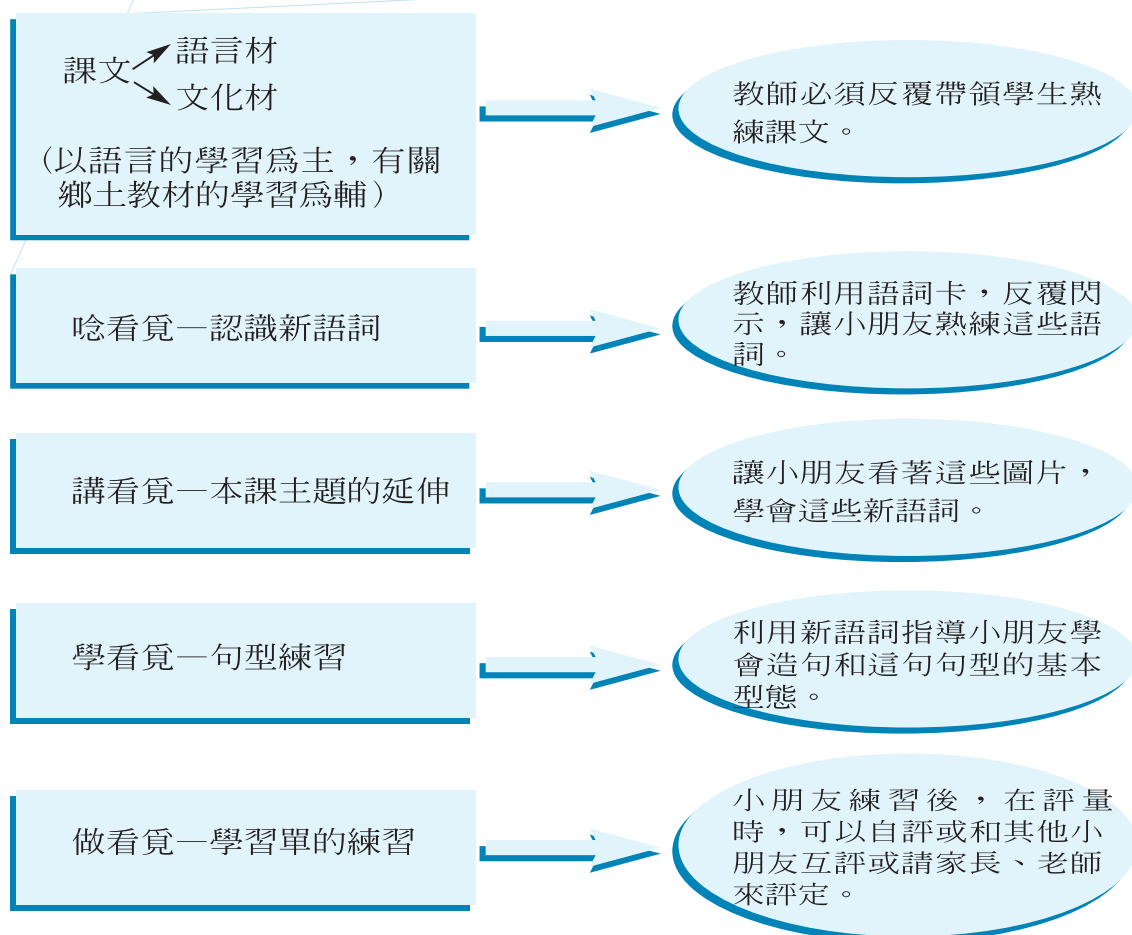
課文 語言材 文化材

（以語言的學習爲主，有關鄉土教材的學習爲輔）

教師必須反覆帶領學生熟練課文。

唸看覓—認識新語詞

教師利用語詞卡，反覆閃示，讓小朋友熟練這些語詞。

講看覓—本課主題的延伸

讓小朋友看著這些圖片，學會這些新語詞。

學看覓—句型練習

利用新語詞指導小朋友學會造句和這句句型的基本型態。

做看覓—學習單的練習

小朋友練習後，在評量時，可以自評或和其他小朋友互評或請家長、老師來評定。